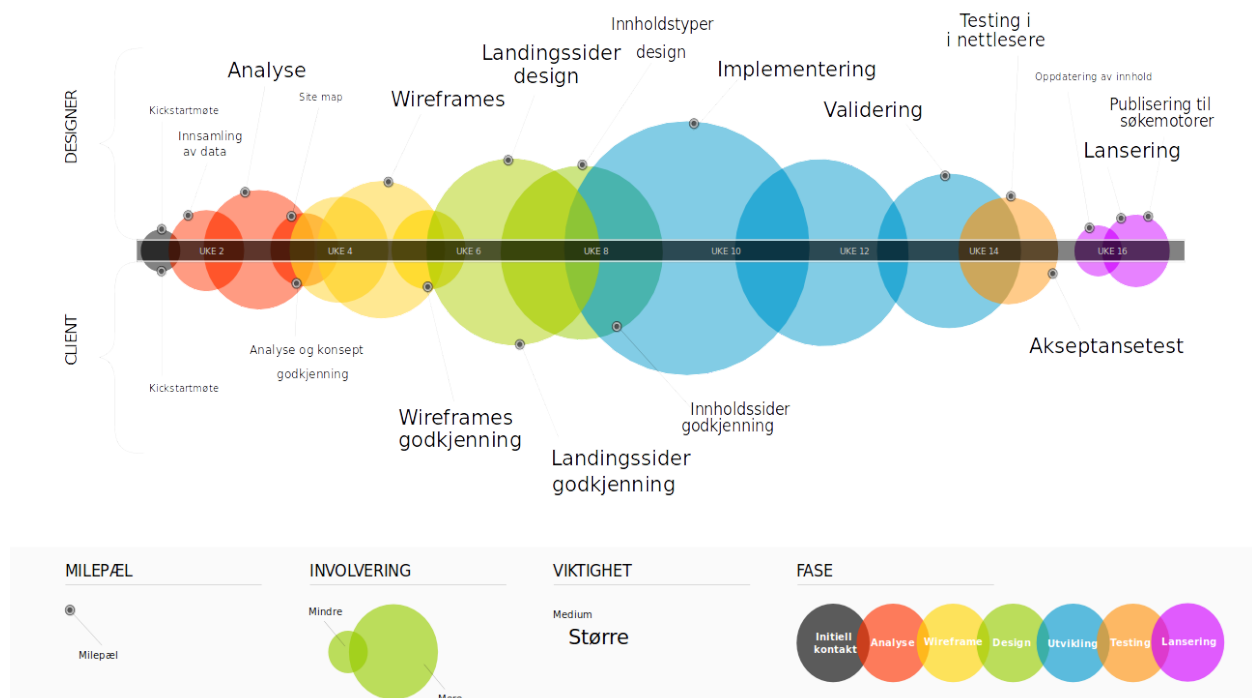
DESIGNER

Kickstartmøte

Innsamling av data

Analyse

Site map

Wireframes

Landingssider design

Innholdstyper design

Implementering

Validering

Testing i i nettlesere

Oppdatering av innhold

Publisering til søkemotorer

Lansering

UKE 2 UKE 4 UKE 6 UKE 8 UKE 10 UKE 12 UKE 14 UKE 16

CLIENT

Kickstartmøte

Analyse og konsept godkjenning

Wireframes godkjenning

Landingssider godkjenning

Innholdssider godkjenning

Akseptansetest

MILEPÆL

Milepæl

INVOLVERING

Mindre

Mere

VIKTIGHET

Medium

Større

FASE

Initiell kontakt

Analyse

Wireframe

Design

Utvikling

Testing

Lansering